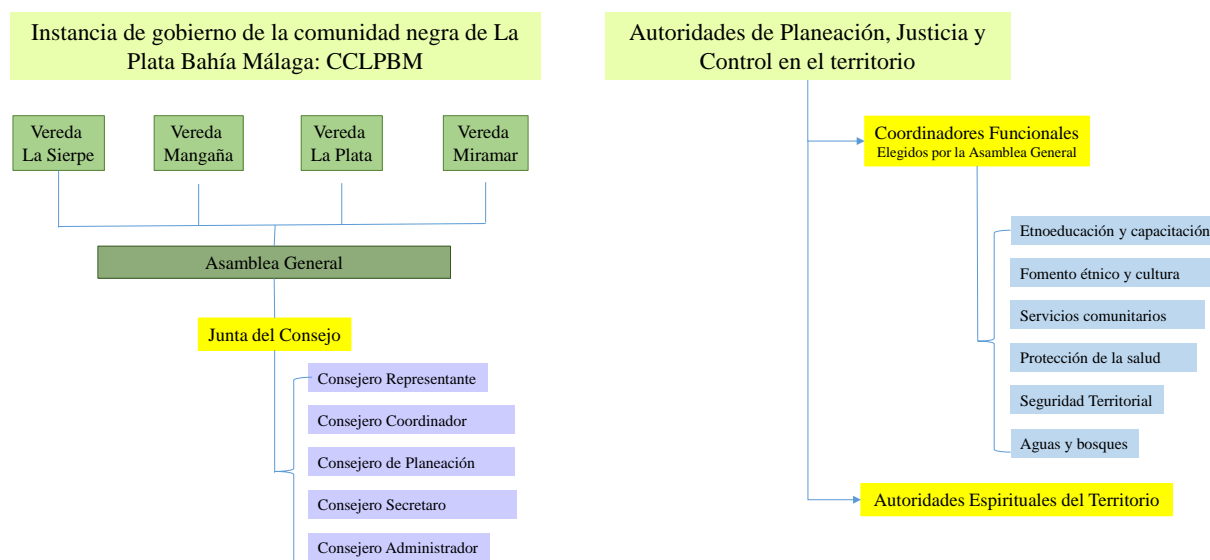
Instancia de gobierno de la comunidad negra de La Plata Bahía Málaga: CCLPBM

Vereda La Sierpe

Vereda Mangaña

Vereda La Plata

Vereda Miramar

Asamblea General

Junta del Consejo

Consejero Representante

Consejero Coordinador

Consejero de Planeación

Consejero Secretaro

Consejero Administrador

Autoridades de Planeación, Justicia y Control en el territorio

Coordinadores Funcionales
Elegidos por la Asamblea General

Etnoeducación y capacitación

Fomento étnico y cultura

Servicios comunitarios

Protección de la salud

Seguridad Territorial

Aguas y bosques

Autoridades Espirituales del Territorio